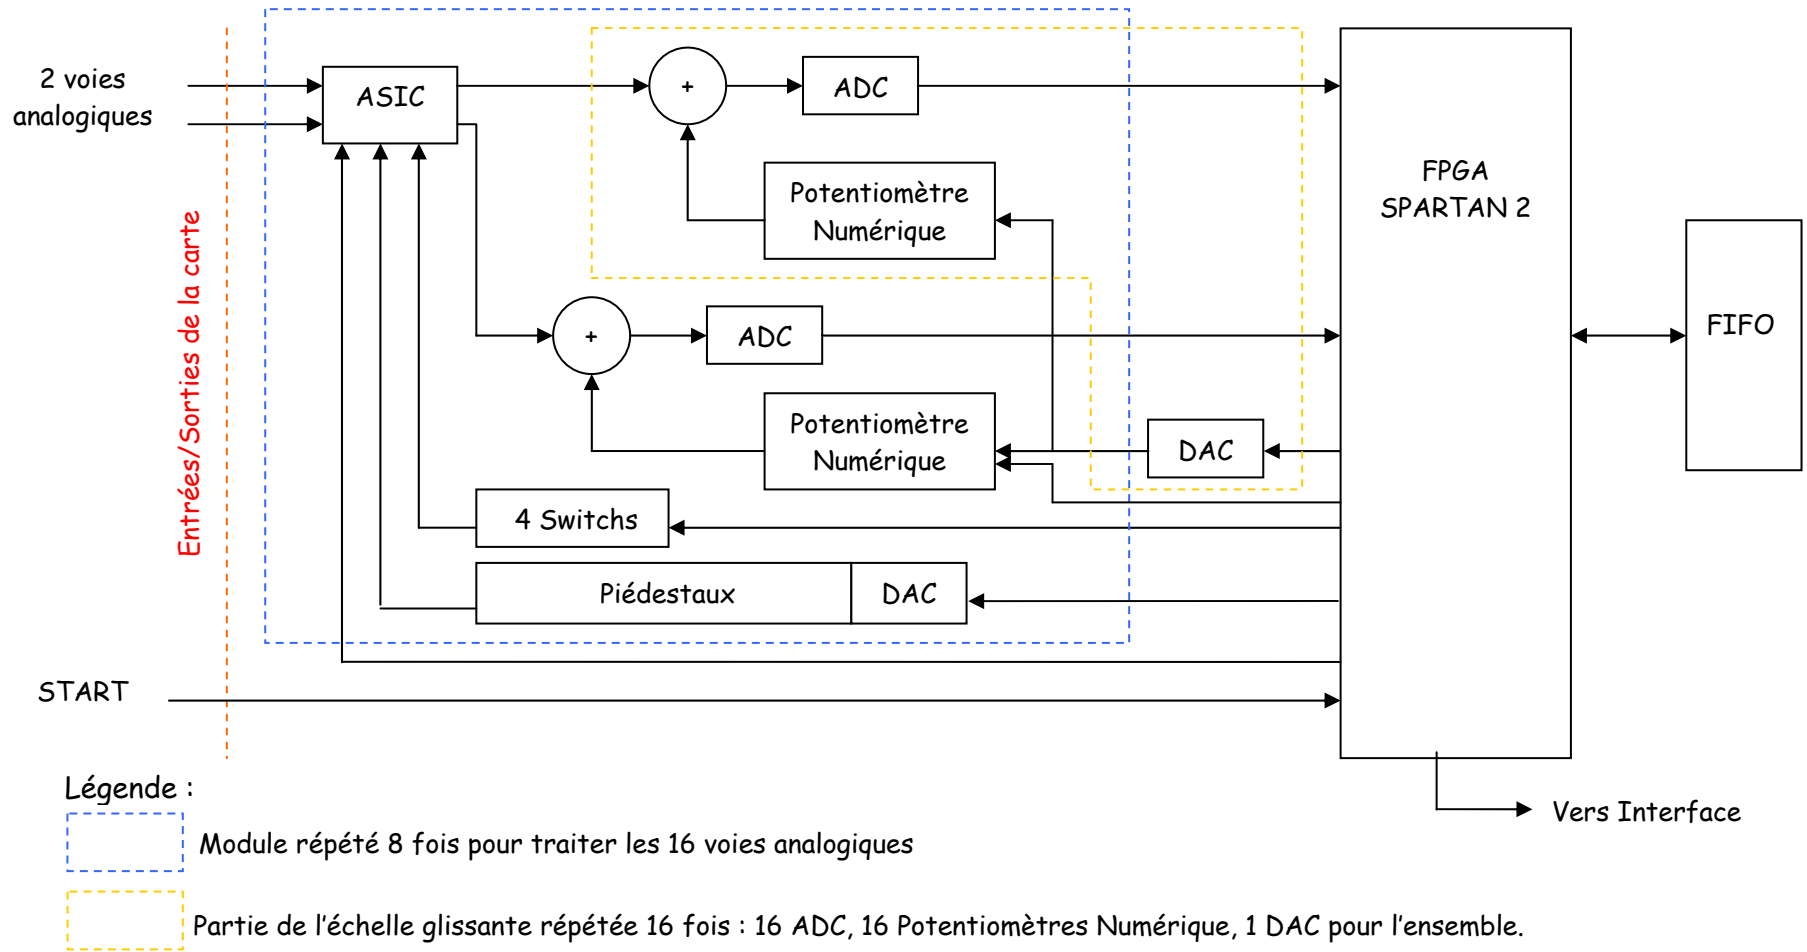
2 voies analogiques

Entrées/Sorties de la carte

ASIC

+

ADC

Potentiomètre Numérique

+

ADC

Potentiomètre Numérique

DAC

4 Switchs

Piédestaux

DAC

FPGA SPARTAN 2

FIFO

START

Vers Interface

Légende :

Module répété 8 fois pour traiter les 16 voies analogiques

Partie de l'échelle glissante répétée 16 fois : 16 ADC, 16 Potentiomètres Numérique, 1 DAC pour l'ensemble.